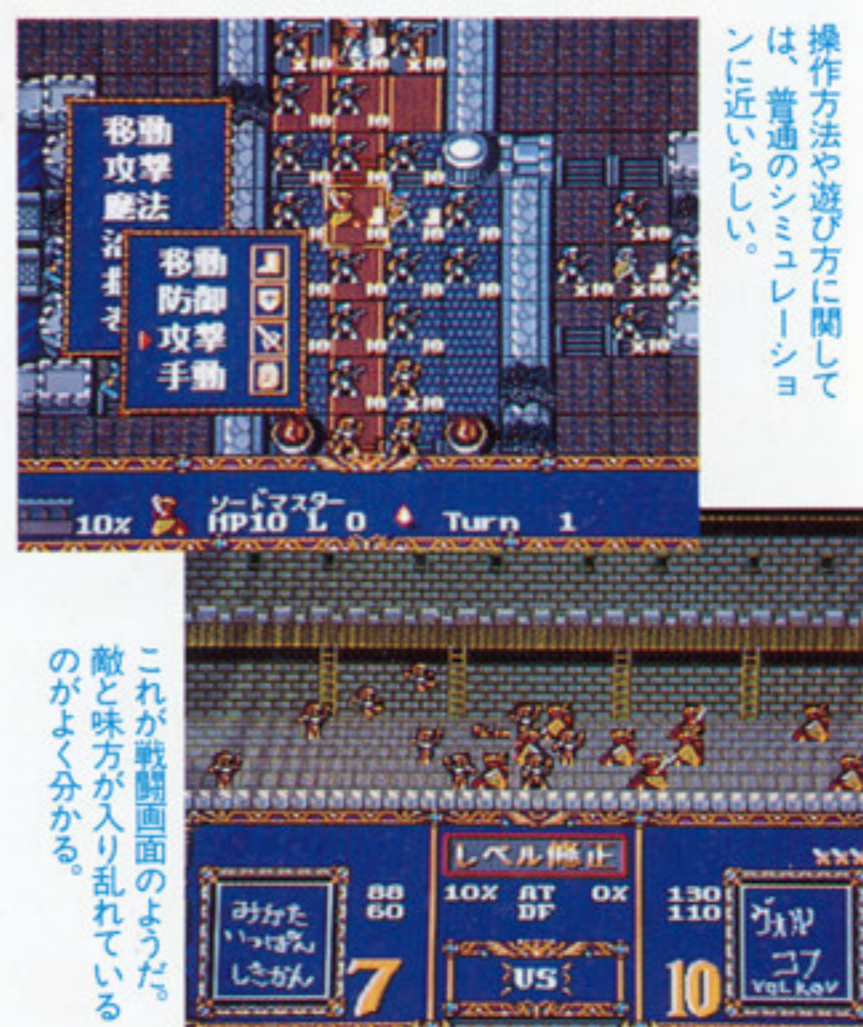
移動
攻撃
魔法
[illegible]
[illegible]
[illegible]

移動
防御
攻撃
手動

ソードマスター
10x HP10 L 0 Turn 1

操作方法や遊び方に関しては、普通のシミュレーションに近いらしい。

これが戦闘画面のようだ。敵と味方が入り乱れているのがよく分かる。

レベル修正
みかた いっぱんしきかん
88
60
10X AT DF 0X
VS
7
130
110
ヴォルコフ
VOLKOV
10